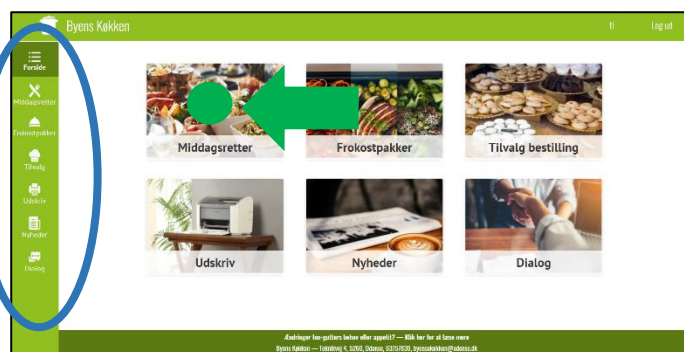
Byens Køkken

fl Log ud

Forside
Middagsretter
Frokostpakker
Tilvalg
Udskriv
Nyheder
Dialog

Middagsretter
Frokostpakker
Tilvalg bestilling
Udskriv
Nyheder
Dialog

Ændringer hos gæsters behov eller appetit? — Klik her for at læse mere
Byens Køkken — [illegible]